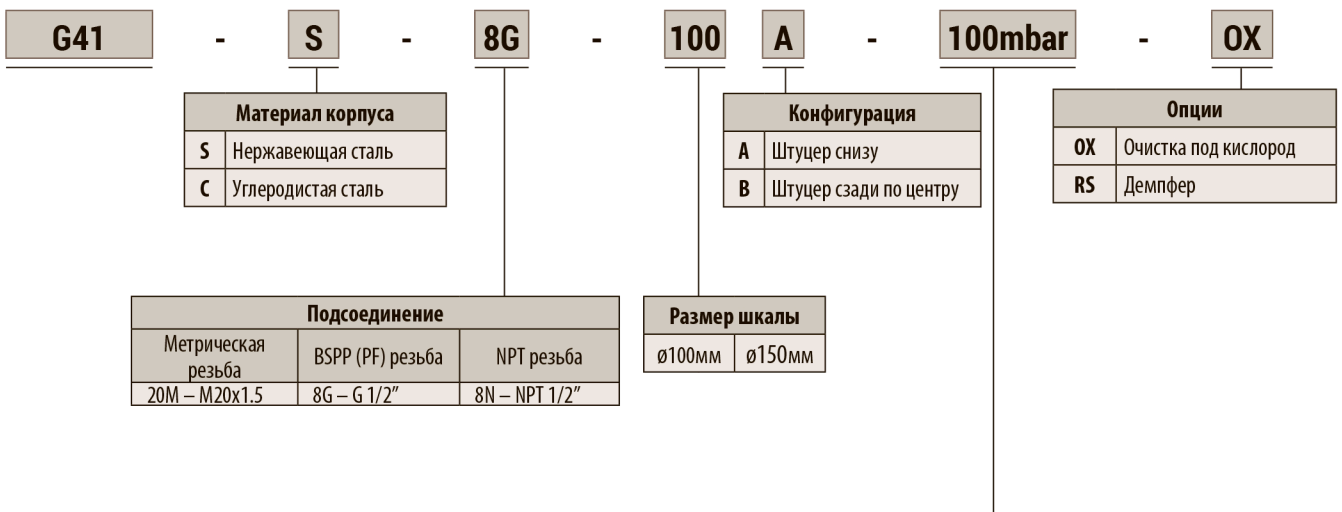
G41 - S - 8G - 100 A - 100mbar - OX

| Материал корпуса | |
|---|---|
| S | Нержавеющая сталь |
| C | Углеродистая сталь |

| Конфигурация | |
|---|---|
| A | Штуцер снизу |
| B | Штуцер сзади по центру |

| Опции | |
|---|---|
| OX | Очистка под кислород |
| RS | Демпфер |

| Подсоединение | | |
|---|---|---|
| Метрическая резьба | BSPP (PF) резьба | NPT резьба |
| 20M – M20x1.5 | 8G – G 1/2" | 8N – NPT 1/2" |

| Размер шкалы | |
|---|---|
| ø100мм | ø150мм |